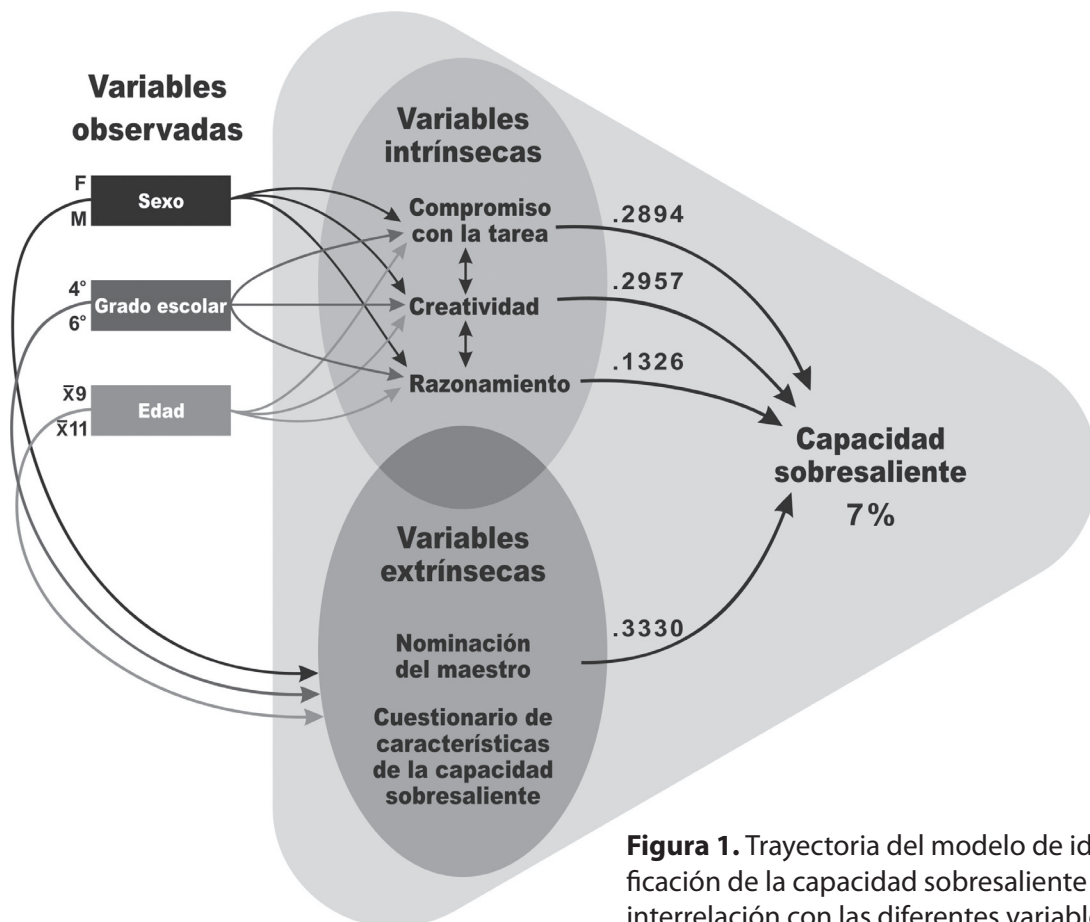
Variables observadas

F
M
Sexo

4°
6°
Grado escolar

$\bar{X}9$
$\bar{X}11$
Edad

Variables intrínsecas

Compromiso con la tarea

Creatividad

Razonamiento

.2894

.2957

.1326

Capacidad sobresaliente
7%

Variables extrínsecas

Nominación del maestro

Cuestionario de características de la capacidad sobresaliente

.3330

Figura 1. Trayectoria del modelo de id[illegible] ficación de la capacidad sobresaliente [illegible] interrelación con las diferentes variabl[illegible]